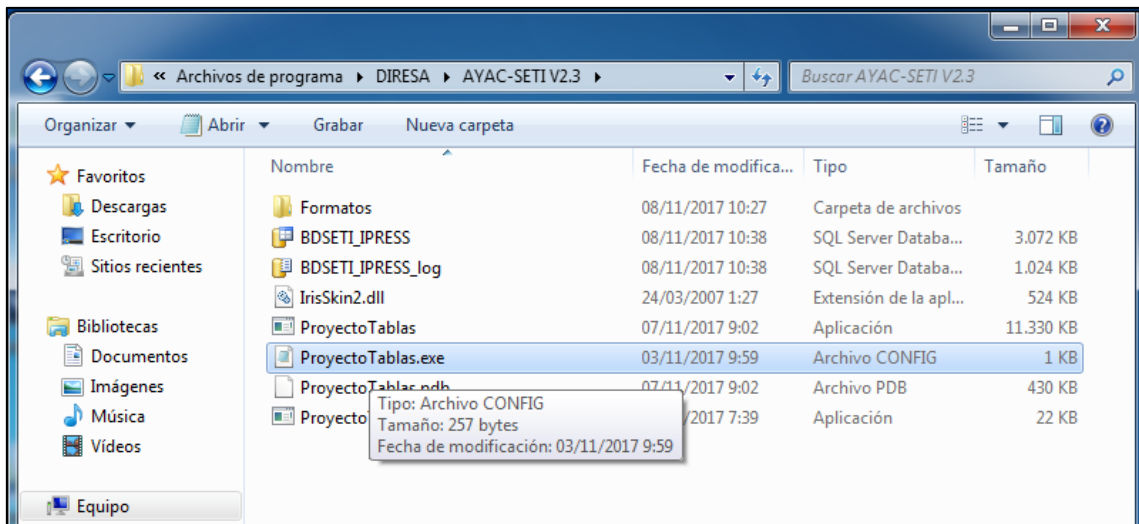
« Archivos de programa ▸ DIRESA ▸ AYAC-SETI V2.3 ▸

Buscar AYAC-SETI V2.3

Organizar ▾ Abrir ▾ Grabar Nueva carpeta

Favoritos
Descargas
Escritorio
Sitios recientes

Bibliotecas
Documentos
Imágenes
Música
Vídeos

Equipo

| Nombre | Fecha de modifica... | Tipo | Tamaño |
|---|---|---|---|
| Formatos | 08/11/2017 10:27 | Carpeta de archivos | |
| BDSETI_IPRESS | 08/11/2017 10:38 | SQL Server Databa... | 3.072 KB |
| BDSETI_IPRESS_log | 08/11/2017 10:38 | SQL Server Databa... | 1.024 KB |
| IrisSkin2.dll | 24/03/2007 1:27 | Extensión de la apl... | 524 KB |
| ProyectoTablas | 07/11/2017 9:02 | Aplicación | 11.330 KB |
| ProyectoTablas.exe | 03/11/2017 9:59 | Archivo CONFIG | 1 KB |
| ProyectoTablas.pdb | 07/11/2017 9:02 | Archivo PDB | 430 KB |
| Proyecto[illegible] | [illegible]/2017 7:39 | Aplicación | 22 KB |

Tipo: Archivo CONFIG
Tamaño: 257 bytes
Fecha de modificación: 03/11/2017 9:59